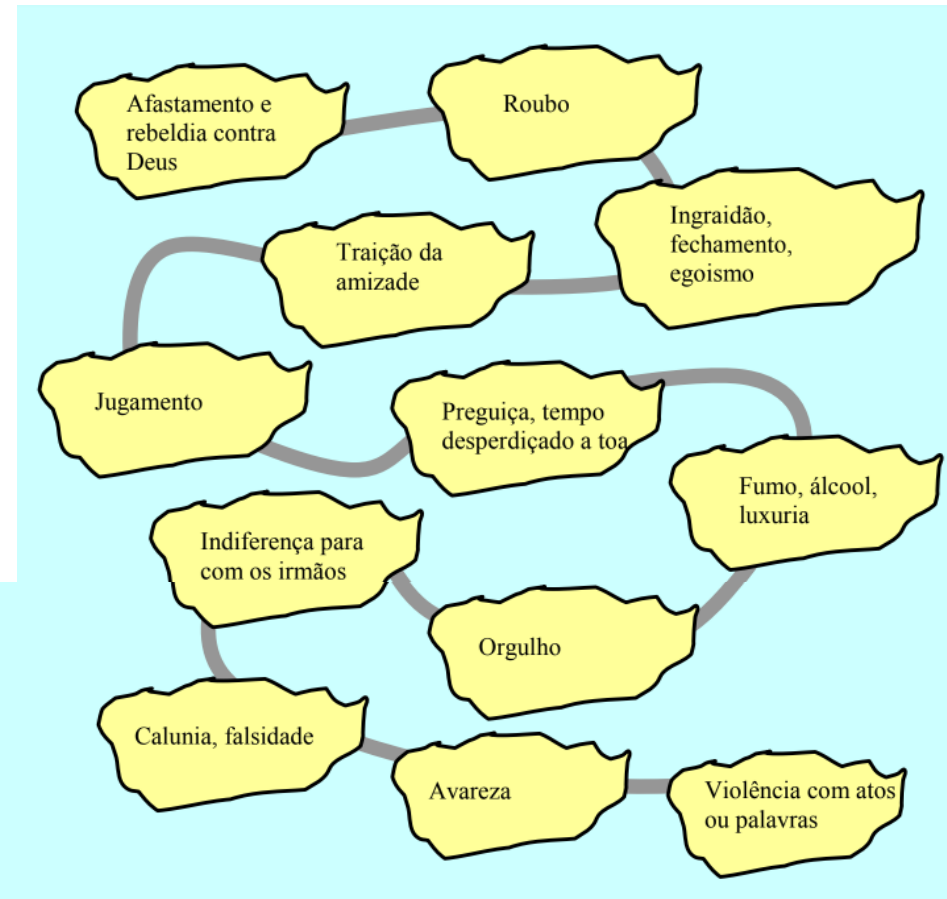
Afastamento e rebeldia contra Deus

Roubo

Ingraidão, fechamento, egoismo

Traição da amizade

Jugamento

Preguiça, tempo desperdiçado a toa

Fumo, álcool, luxuria

Indiferença para com os irmãos

Orgulho

Calunia, falsidade

Avareza

Violência com atos ou palavras